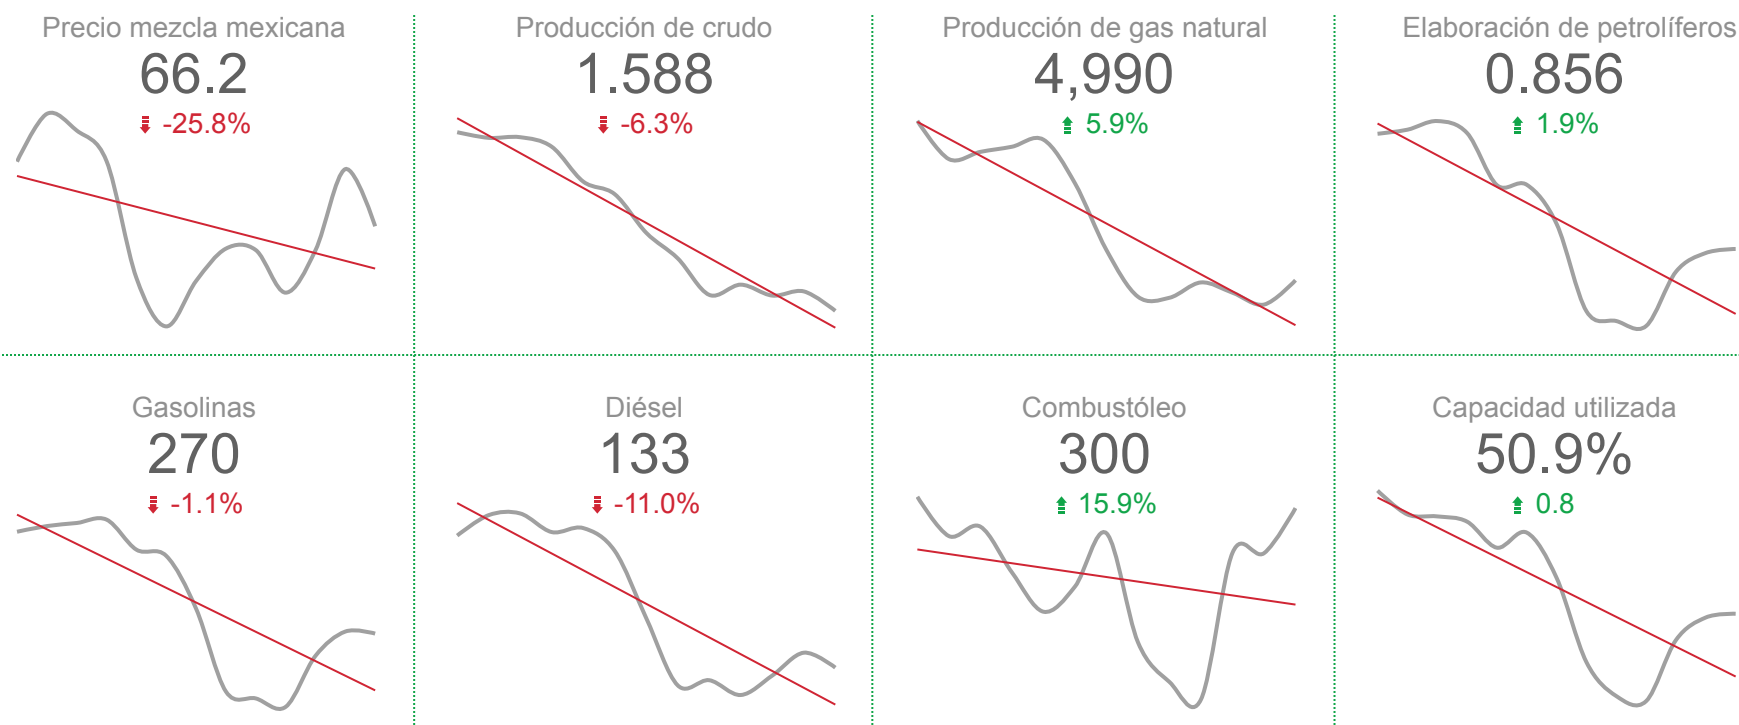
Precio mezcla mexicana
66.2
-25.8%

Producción de crudo
1.588
-6.3%

Producción de gas natural
4,990
5.9%

Elaboración de petrolíferos
0.856
1.9%

Gasolinas
270
-1.1%

Diésel
133
-11.0%

Combustóleo
300
15.9%

Capacidad utilizada
50.9%
0.8